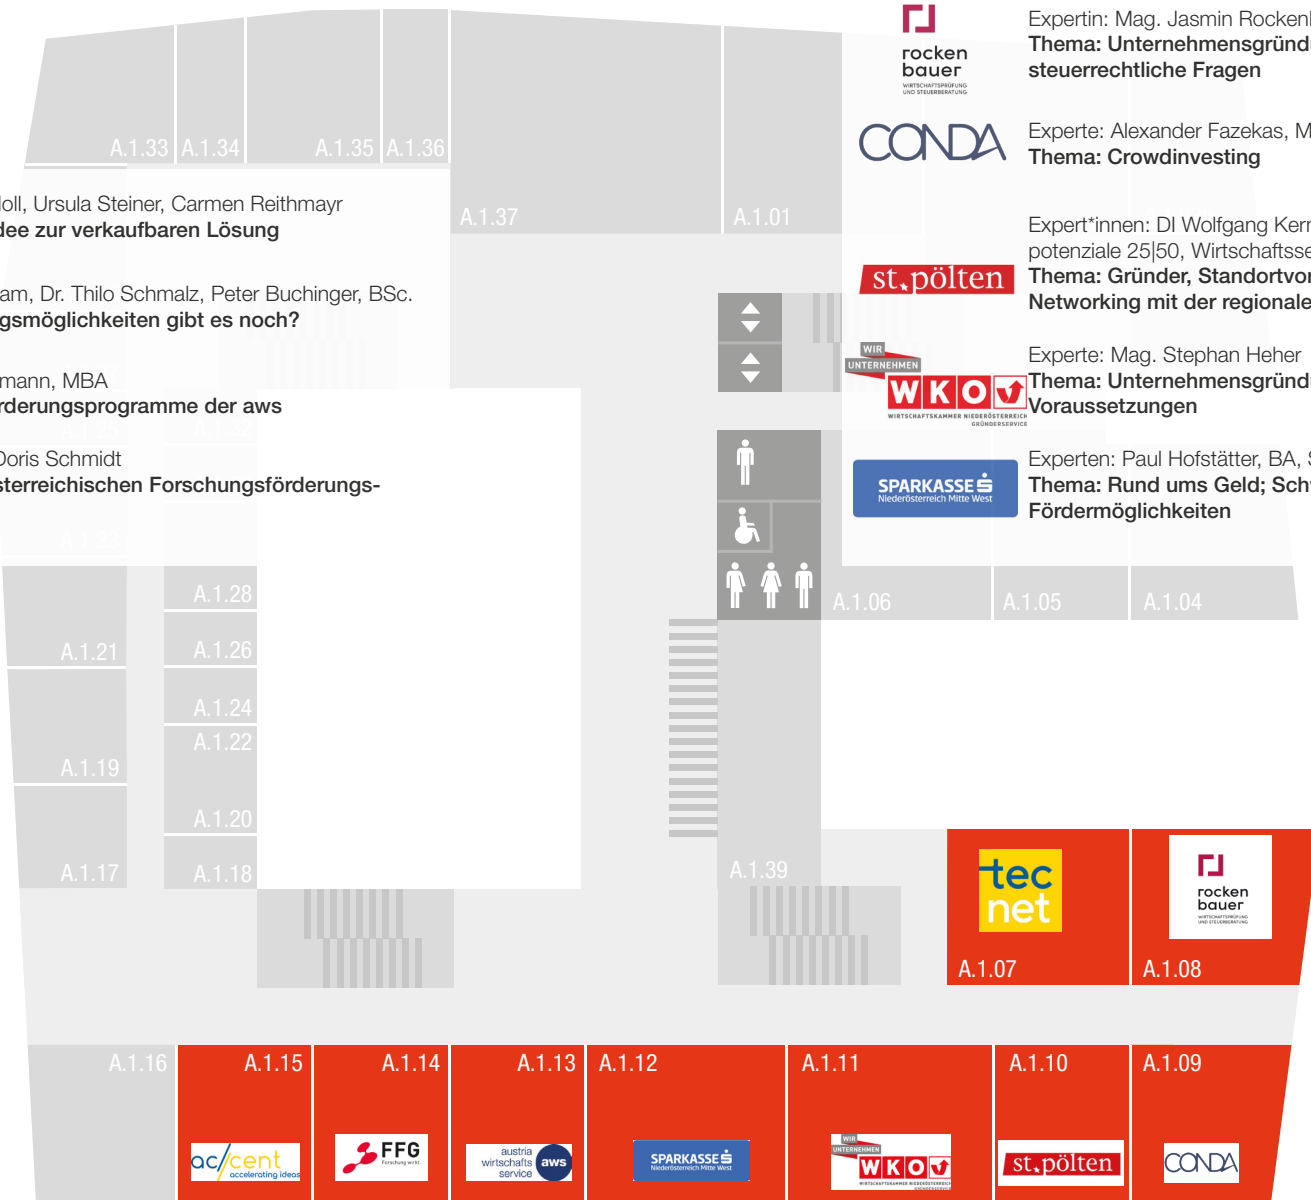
A.1.33 A.1.34 A.1.35 A.1.36

A.1.37 A.1.01

oll, Ursula Steiner, Carmen Reithmayr
dee zur verkaufbaren Lösung

am, Dr. Thilo Schmalz, Peter Buchinger, BSc.
gsmöglichkeiten gibt es noch?

mann, MBA
rderungsprogramme der aws

Doris Schmidt
sterreichischen Forschungsförderungs-

rocken bauer WIRTSCHAFTSPRÜFUNG UND STEUERBERATUNG

Expertin: Mag. Jasmin Rocken
Thema: Unternehmensgründ
steuerrechtliche Fragen

CONDA

Experte: Alexander Fazekas, M
Thema: Crowdinvesting

st.pölten

Expert*innen: DI Wolfgang Ker
potenziale 25|50, Wirtschaftss
Thema: Gründer, Standortvo
Networking mit der regional

WIR UNTERNEHMEN WKO WIRTSCHAFTSKAMMER NIEDERÖSTERREICH GRÜNDERSERVICE

Experte: Mag. Stephan Heher
Thema: Unternehmensgründ
Voraussetzungen

SPARKASSE Niederösterreich Mitte West

Experten: Paul Hofstätter, BA,
Thema: Rund ums Geld; Sch
Fördermöglichkeiten

A.1.06 A.1.05 A.1.04

A.1.28
A.1.21 A.1.26
A.1.24
A.1.22
A.1.19
A.1.20
A.1.17 A.1.18

A.1.39

tec net
A.1.07

rocken bauer WIRTSCHAFTSPRÜFUNG UND STEUERBERATUNG
A.1.08

A.1.16 A.1.15 A.1.14 A.1.13 A.1.12 A.1.11 A.1.10 A.1.09

ac/cent accelerating ideas
FFG Forschung wirkt.
austria wirtschafts service aws
SPARKASSE Niederösterreich Mitte West
WIR UNTERNEHMEN WKO WIRTSCHAFTSKAMMER NIEDERÖSTERREICH
st.pölten
CONDA